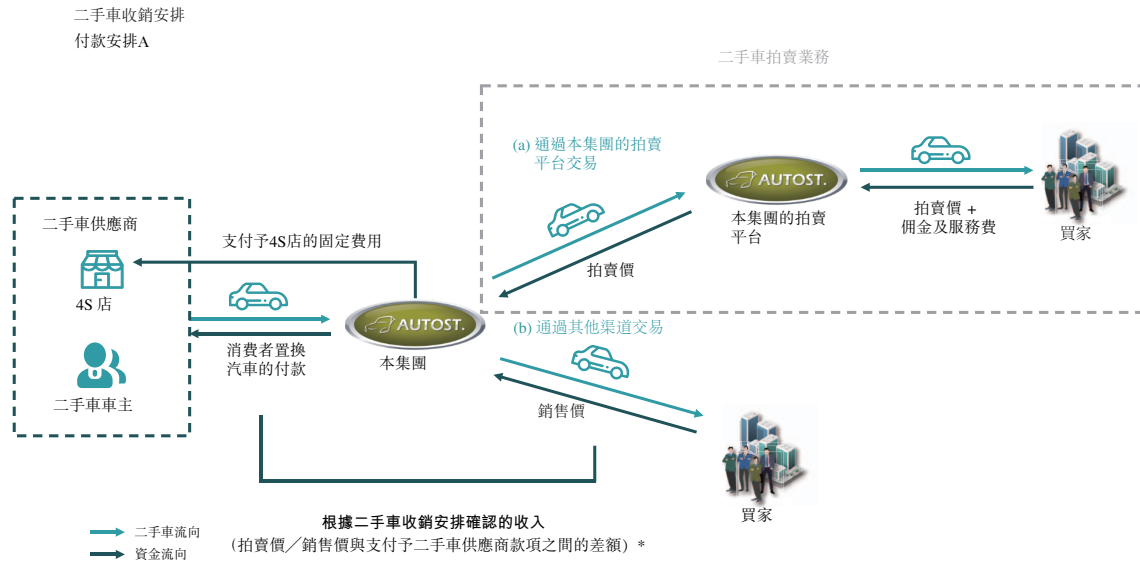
二手車收銷安排
付款安排A

二手車拍賣業務

(a) 通過本集團的拍賣平台交易

AUTOST.

本集團的拍賣平台

拍賣價 + 佣金及服務費

買家

二手車供應商

4S 店

二手車車主

支付予4S店的固定費用

消費者置換汽車的付款

AUTOST.

本集團

拍賣價

(b) 通過其他渠道交易

銷售價

買家

根據二手車收銷安排確認的收入
（拍賣價／銷售價與支付予二手車供應商款項之間的差額）*

二手車流向
資金流向